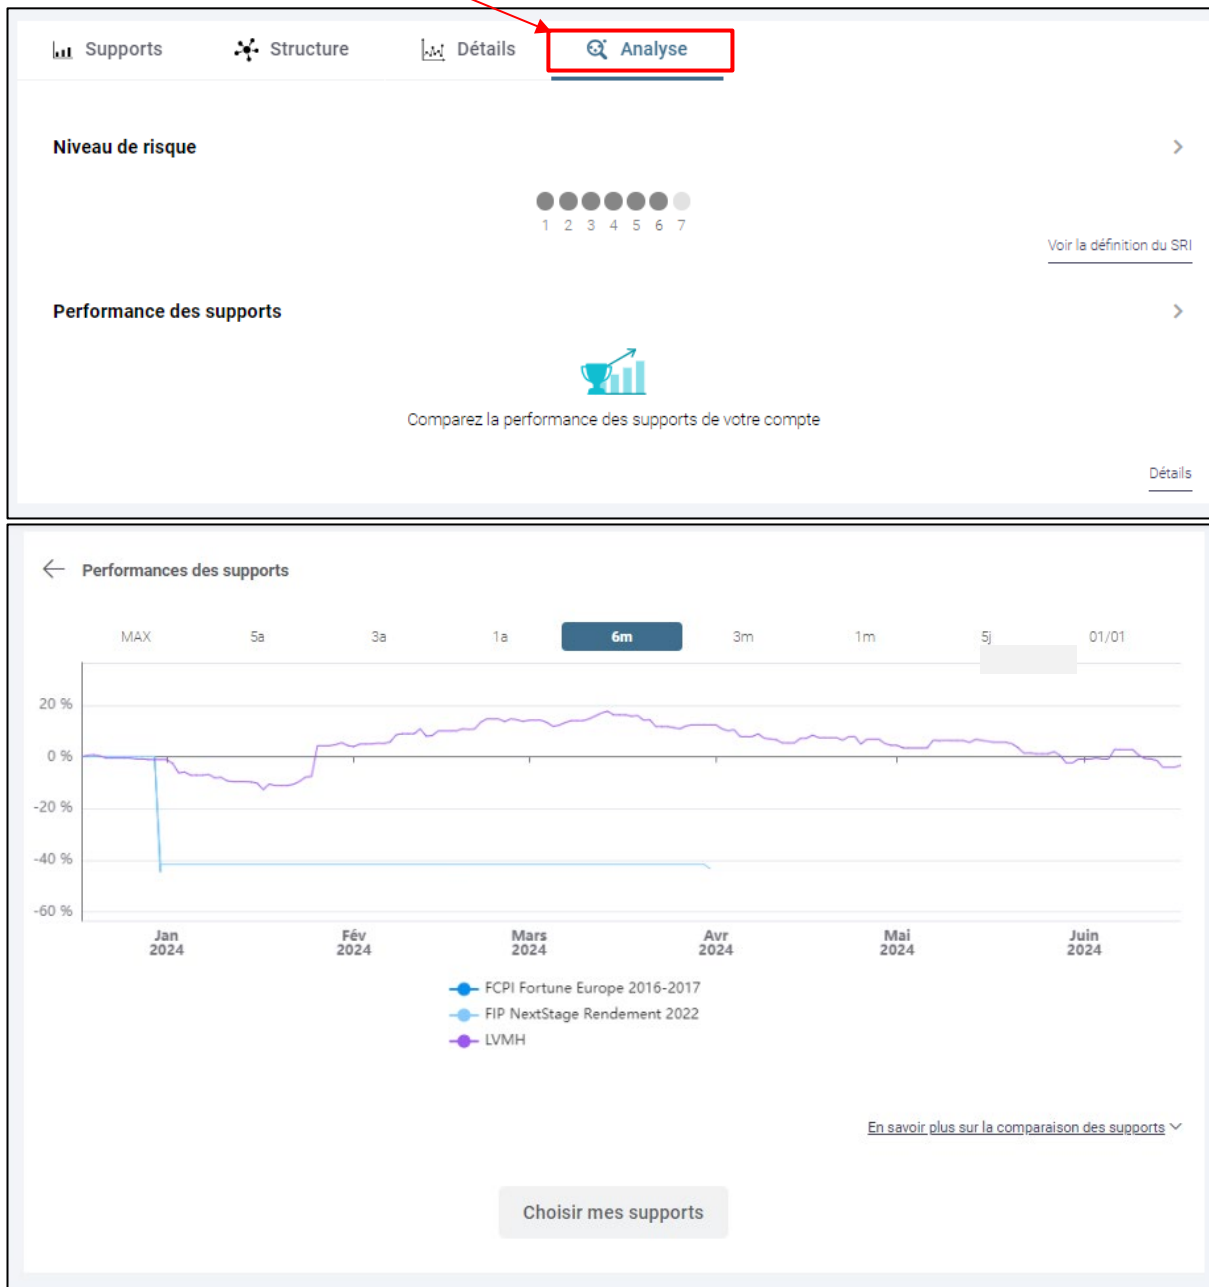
Supports Structure Détails Analyse

Niveau de risque

1 2 3 4 5 6 7

Voir la définition du SRI

Performance des supports

Comparez la performance des supports de votre compte

Détails

Performances des supports

MAX 5a 3a 1a 6m 3m 1m 5j 01/01

20 %
0 %
-20 %
-40 %
-60 %

Jan 2024 Fév 2024 Mars 2024 Avr 2024 Mai 2024 Juin 2024

FCPI Fortune Europe 2016-2017
FIP NextStage Rendement 2022
LVMH

En savoir plus sur la comparaison des supports

Choisir mes supports